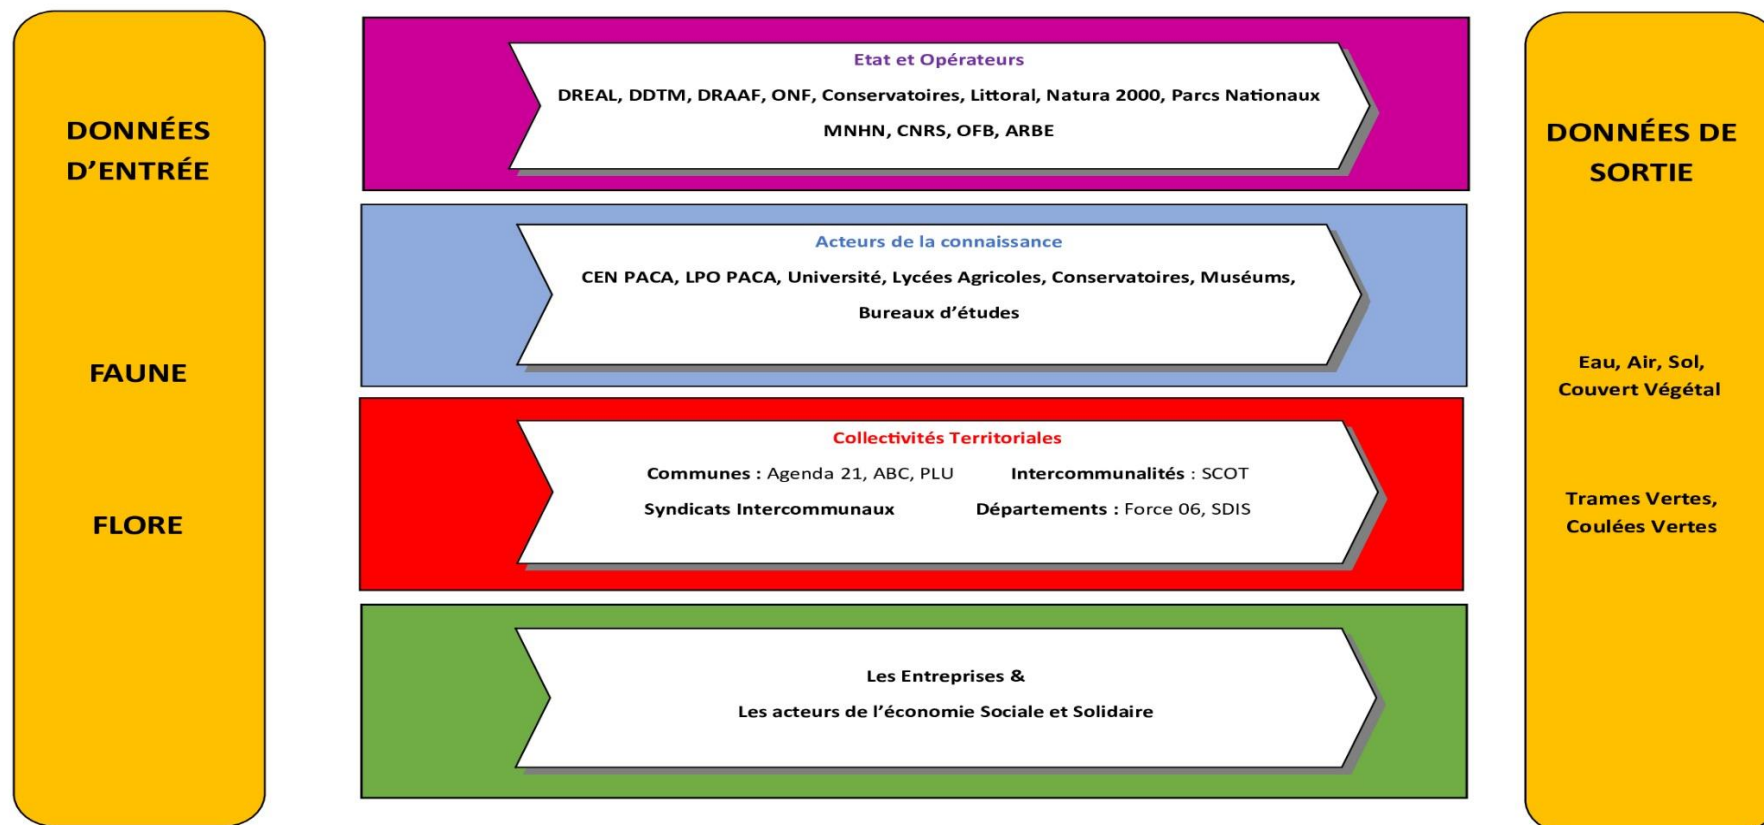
DONNÉES D'ENTRÉE

FAUNE

FLORE

Etat et Opérateurs

DREAL, DDTM, DRAAF, ONF, Conservatoires, Littoral, Natura 2000, Parcs Nationaux

MNHN, CNRS, OFB, ARBE

Acteurs de la connaissance

CEN PACA, LPO PACA, Université, Lycées Agricoles, Conservatoires, Muséums, Bureaux d'études

Collectivités Territoriales

Communes : Agenda 21, ABC, PLU

Intercommunalités : SCOT

Syndicats Intercommunaux

Départements : Force 06, SDIS

Les Entreprises &

Les acteurs de l'économie Sociale et Solidaire

DONNÉES DE SORTIE

Eau, Air, Sol, Couvert Végétal

Trames Vertes, Coulées Vertes